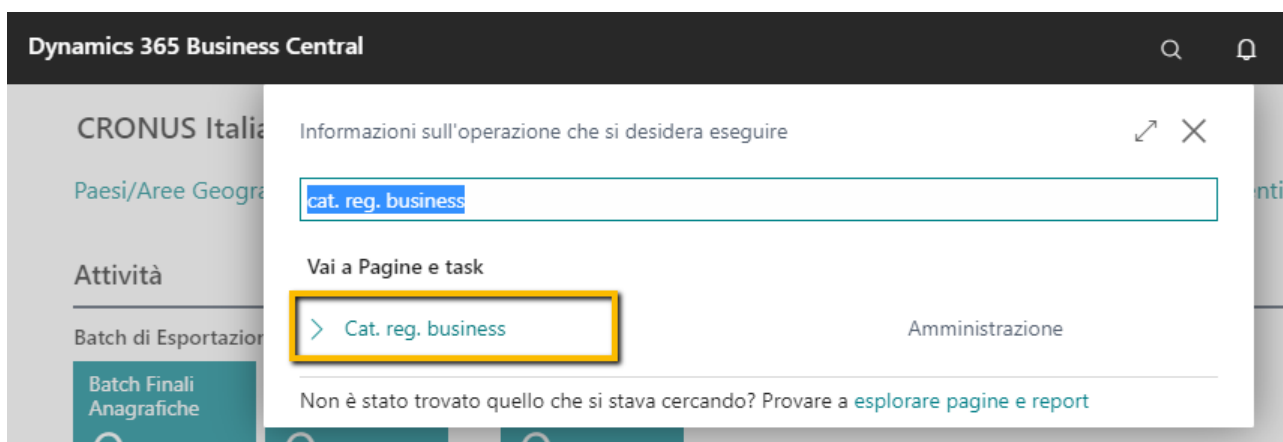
Dynamics 365 Business Central

CRONUS Italia

Paesi/Aree Geogra

enti

Attività

Batch di Esportazion

Batch Finali Anagrafiche

Informazioni sull'operazione che si desidera eseguire

cat. reg. business

Vai a Pagine e task

Cat. reg. business

Amministrazione

Non è stato trovato quello che si stava cercando? Provare a esplorare pagine e report